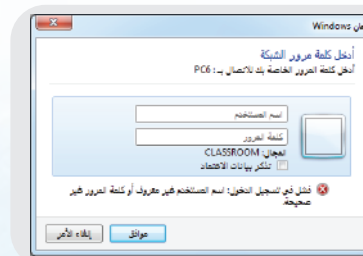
أمان Windows

أدخل كلمة مرور الشبكة
أدخل كلمة المرور الخاصة بك للاتصال بـ: PC6

اسم المستخدم
كلمة المرور
المجال: CLASSROOM
تذكر بيانات الاعتماد

فشل في تسجيل الدخول: اسم المستخدم غير معروف أو كلمة المرور غير صحيحة.

موافق
إلغاء الأمر